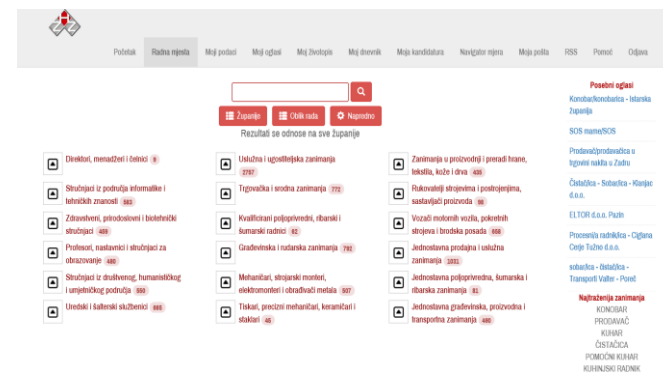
Početak Radna mjesta Moji podaci Moji oglasi Moj životopis Moj dnevnik Moja kandidatura Navigator mjera Moja polita RSS Pomoć Odjava

Županije Oblik rada Napredno

Rezultati se odnose na sve županije

Direktori, menadžeri i šefovi 9

Stručnjaci iz područja informatike i tehničkih znanosti 563

Zdravstveni, prirodoslovni i biotehnički stručnjaci 409

Profesori, nastavnici i stručnjaci za obrazovanje 480

Stručnjaci iz društvenog, humanističkog i umjetničkog područja 550

Uredski i šalterski službenici 980

Uslužna i ugostiteljska zanimanja 2787

Trgovačka i srodna zanimanja 772

Kvalificirani poljoprivredni, ribarski i šumarski radnici 82

Građevinska i rudarska zanimanja 792

Mehaničari, strojarski monteri, elektromonteri i obrađivači metala 507

Tiskari, precizni mehaničari, keramičari i staklari 46

Zanimanja u proizvodnji i preradi hrane, tekstila, kože i drva 435

Rukovatelji strojevima i postrojenjima, sastavljači proizvoda 98

Vozači motornih vozila, pokretnih strojeva i brodska posada 868

Jednostavna prodajna i uslužna zanimanja 1031

Jednostavna poljoprivredna, šumarska i ribarska zanimanja 81

Jednostavna građevinska, proizvodna i transportna zanimanja 480

Posebni oglasi

Konobar/konobarica - Istarska županija

SOS mame/SOS

Prodavač/prodavačica u trgovini nakita u Zadru

Čistač/ica - Sobarica - Klanjac d.o.o.

ELTOR d.o.o. Pazin

Proces/ia radnika - Ciglana Cerje Tužno d.o.o.

sobarica - čistačica - Transporti Valter - Poreč

Najtraženija zanimanja

KONOBAR
PRODAVAČ
KUHAR
ČISTAČICA
POMOĆNI KUHAR
KUHINJSKI RADNIK